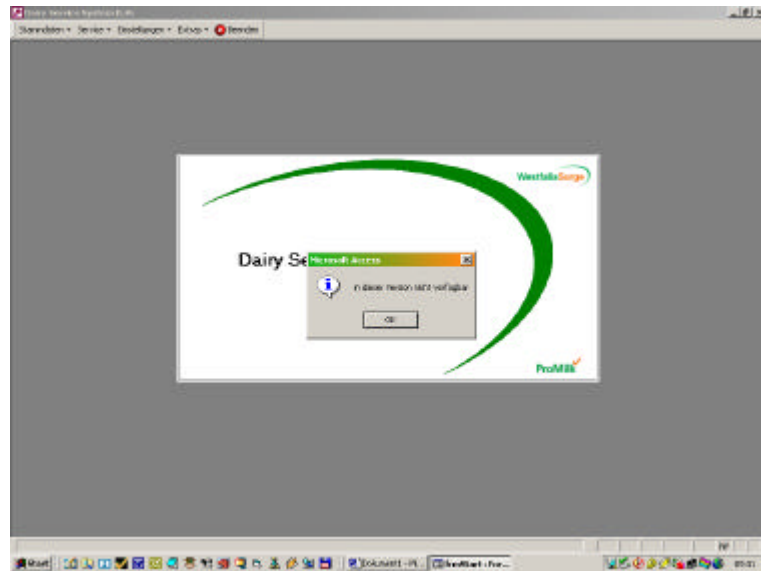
Dairy Service Systeem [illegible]

Stammdaten • Service • Einstellungen • Extras • Beenden

WestfaliaSurge

Dairy Se

Microsoft Access

In dieser Version nicht verfügbar

OK

ProMilk

Start

Dokument1 - Mi...

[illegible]

09:01